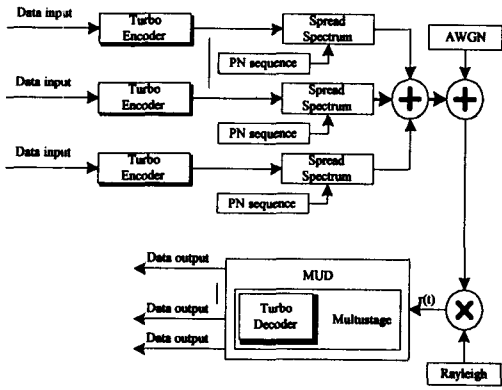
Data input

Turbo Encoder

Spread Spectrum

PN sequence

AWGN

Data input

Turbo Encoder

Spread Spectrum

PN sequence

Data input

Turbo Encoder

Spread Spectrum

PN sequence

Data output

MUD

Data output

Turbo Decoder

Multistage

r(t)

Data output

Rayleigh